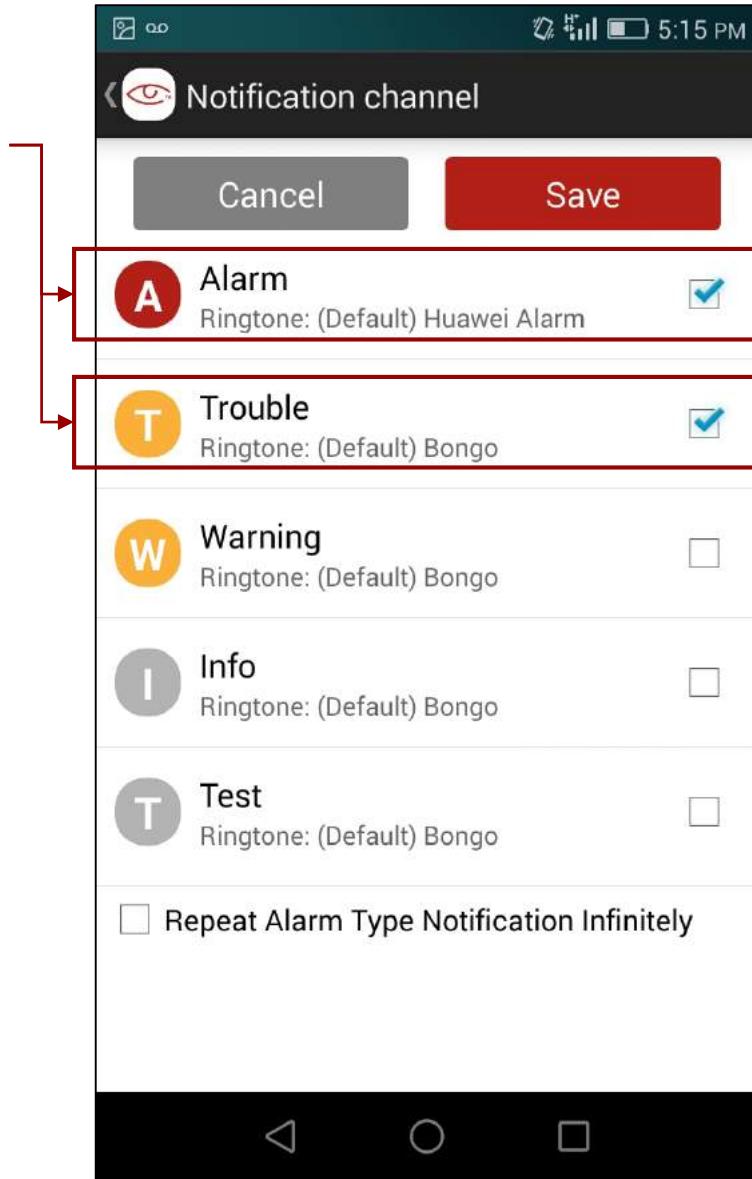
5:15 PM

Notification channel

Cancel

Save

A
Alarm
Ringtone: (Default) Huawei Alarm

T
Trouble
Ringtone: (Default) Bongo

W
Warning
Ringtone: (Default) Bongo

I
Info
Ringtone: (Default) Bongo

T
Test
Ringtone: (Default) Bongo

Repeat Alarm Type Notification Infinitely